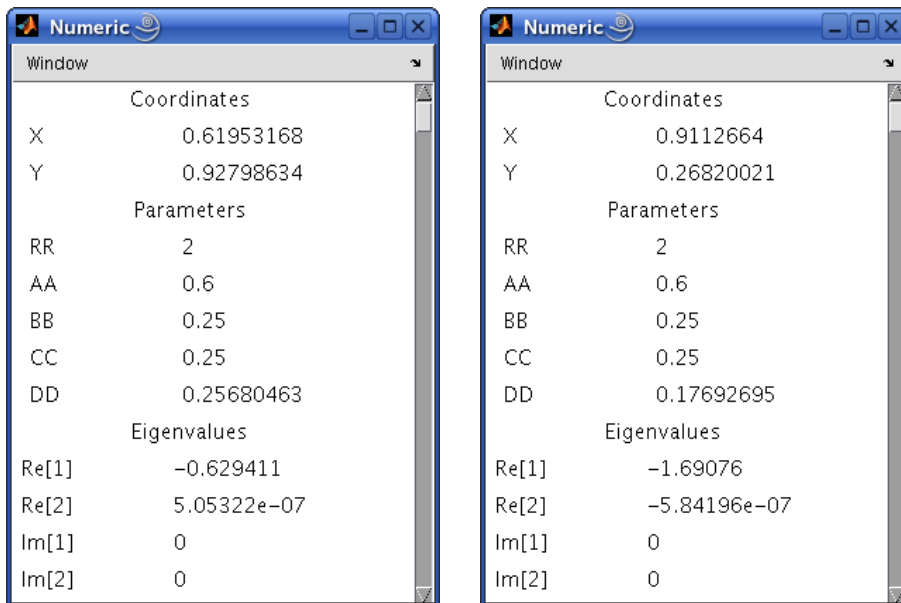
Numeric

Window

Coordinates

| | |
|---|---|
| X | 0.61953168 |
| Y | 0.92798634 |

Parameters

| | |
|---|---|
| RR | 2 |
| AA | 0.6 |
| BB | 0.25 |
| CC | 0.25 |
| DD | 0.25680463 |

Eigenvalues

| | |
|---|---|
| Re[1] | −0.629411 |
| Re[2] | 5.05322e−07 |
| Im[1] | 0 |
| Im[2] | 0 |

Numeric

Window

Coordinates

| | |
|---|---|
| X | 0.9112664 |
| Y | 0.26820021 |

Parameters

| | |
|---|---|
| RR | 2 |
| AA | 0.6 |
| BB | 0.25 |
| CC | 0.25 |
| DD | 0.17692695 |

Eigenvalues

| | |
|---|---|
| Re[1] | −1.69076 |
| Re[2] | −5.84196e−07 |
| Im[1] | 0 |
| Im[2] | 0 |